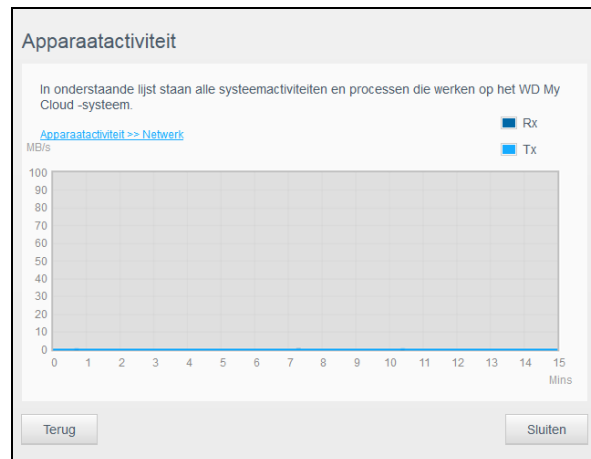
Apparaatactiviteit

In onderstaande lijst staan alle systeemactiviteiten en processen die werken op het WD My Cloud -systeem.

Apparaatactiviteit >> Netwerk

Rx

Tx

MB/s

100
90
80
70
60
50
40
30
20
10
0

0 1 2 3 4 5 6 7 8 9 10 11 12 13 14 15

Mins

Terug

Sluiten